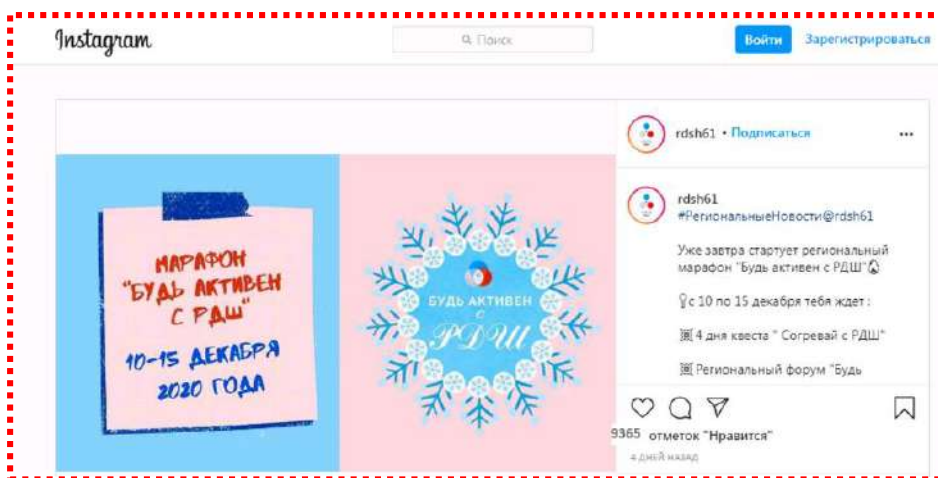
Instagram

Поиск

Войти

Зарегистрироваться

МАРАФОН "БУДЬ АКТИВЕН С РДШ"

10-15 ДЕКАБРЯ 2020 ГОДА

БУДЬ АКТИВЕН с РДШ

rdsh61 • Подписаться

rdsh61
#РегиональныеНовости@rdsh61

Уже завтра стартует региональный марафон "Будь активен с РДШ"

с 10 по 15 декабря тебя ждет :

4 дня квеста " Согревай с РДШ"

Региональный форум "Будь

9365 отметок "Нравится"

4 дней назад